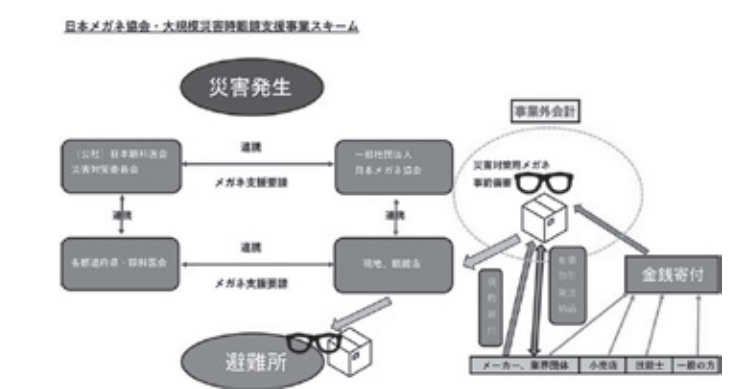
日本メガネ協会・大規模災害時眼鏡支援事業スキーム

災害発生

（公社）日本眼科医会 災害対策委員会

連携

メガネ支援要請

一般社団法人 日本メガネ協会

連携

連携

各都道府県・眼科医会

連携

メガネ支援要請

現地、眼鏡店

事業外会計

災害対策用メガネ 事前備蓄

現物寄付

金銭寄付

金銭から購入物品

避難所

メーカー、業界団体

小売店

技能士

一般の方